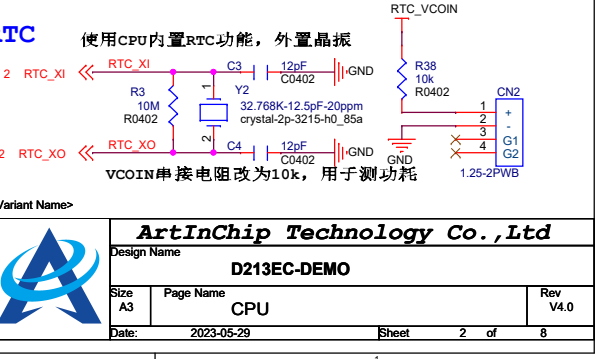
RTC

使用CPU内置RTC功能，外置晶振

RTC_VCOIN

2 RTC_XI

RTC_XI

C3

12pF

C0402

GND

R38

10k

R0402

CN2

R3

10M

R0402

Y2

32.768K-12.5pF-20ppm

crystal-2p-3215-h0_85a

1

2

3

4

+

-

G1

G2

GND

2 RTC_XO

RTC_XO

C4

12pF

C0402

GND

VCOIN串接电阻改为10k，用于测功耗

1.25-2PWB

Variant Name>

ArtInChip Technology Co.,Ltd

Design Name

D213EC-DEMO

Size

A3

Page Name

CPU

Rev

V4.0

Date:

2023-05-29

Sheet

2

of

8